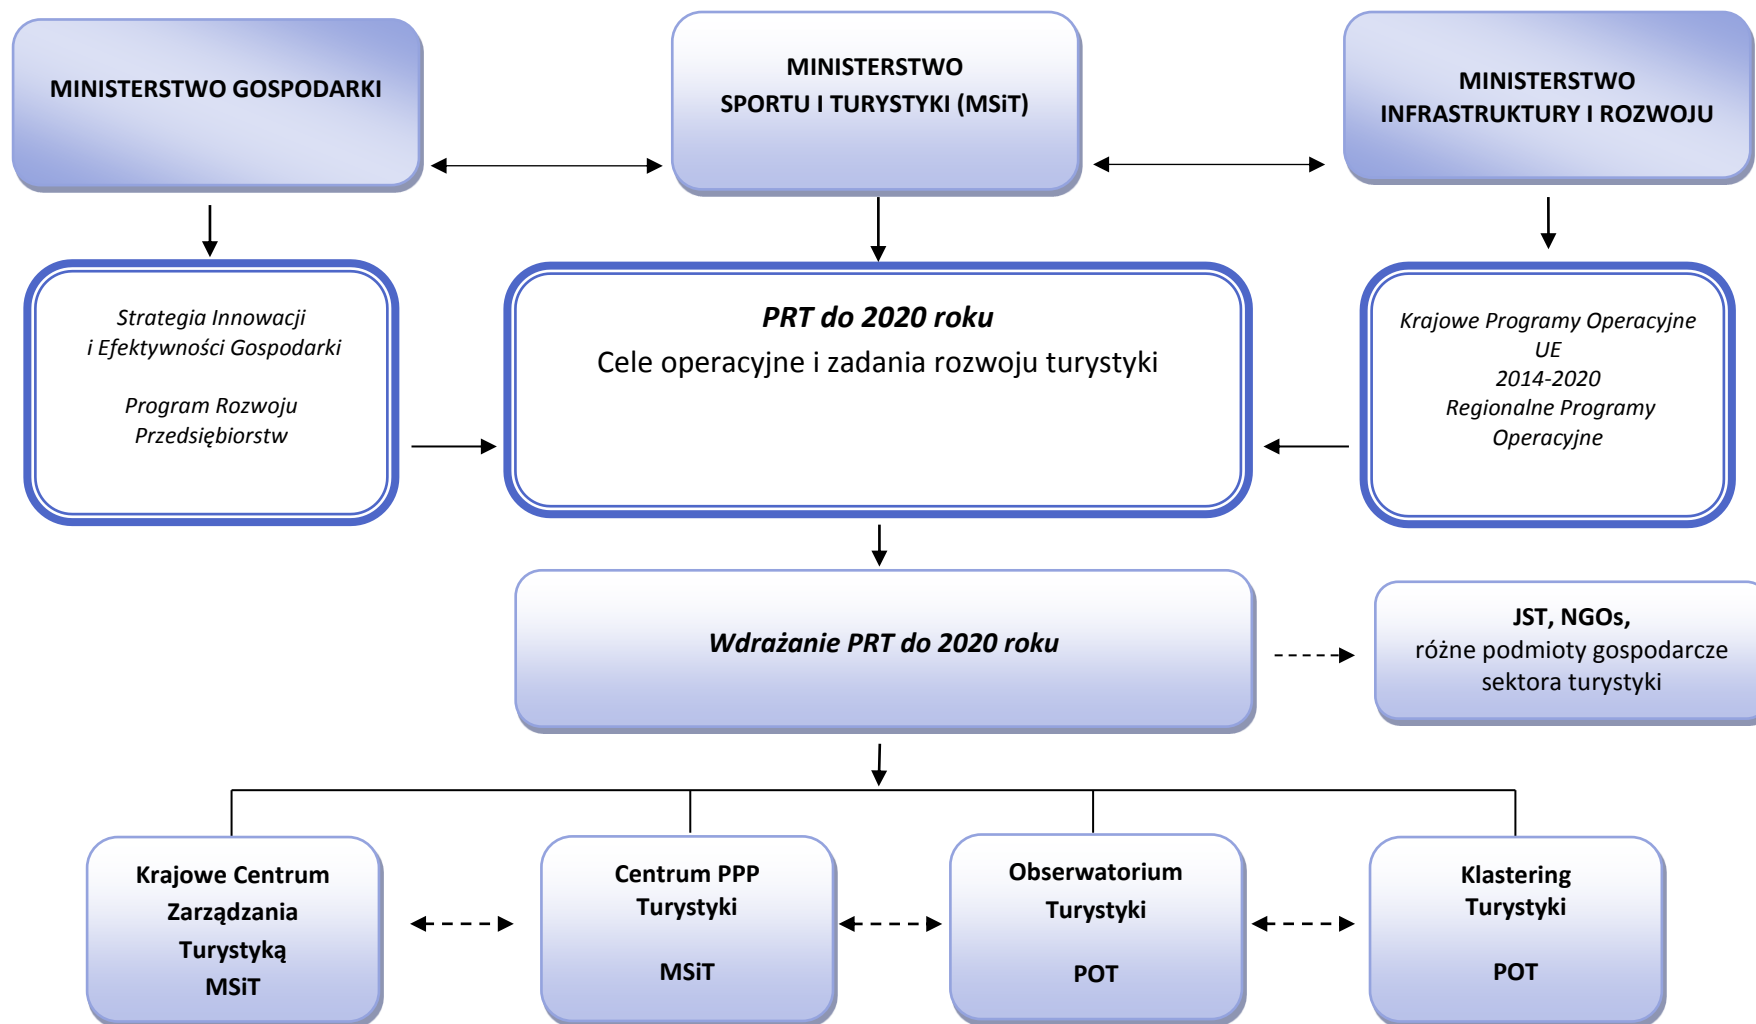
MINISTERSTWO GOSPODARKI

MINISTERSTWO SPORTU I TURYSTYKI (MSiT)

MINISTERSTWO INFRASTRUKTURY I ROZWOJU

*Strategia Innowacji i Efektywności Gospodarki*

*Program Rozwoju Przedsiębiorstw*

***PRT do 2020 roku***
Cele operacyjne i zadania rozwoju turystyki

*Krajowe Programy Operacyjne UE 2014-2020*
*Regionalne Programy Operacyjne*

***Wdrażanie PRT do 2020 roku***

**JST, NGOs,**
różne podmioty gospodarcze sektora turystyki

Krajowe Centrum Zarządzania Turystyką
MSiT

Centrum PPP Turystyki
MSiT

Obserwatorium Turystyki
POT

Klastering Turystyki
POT